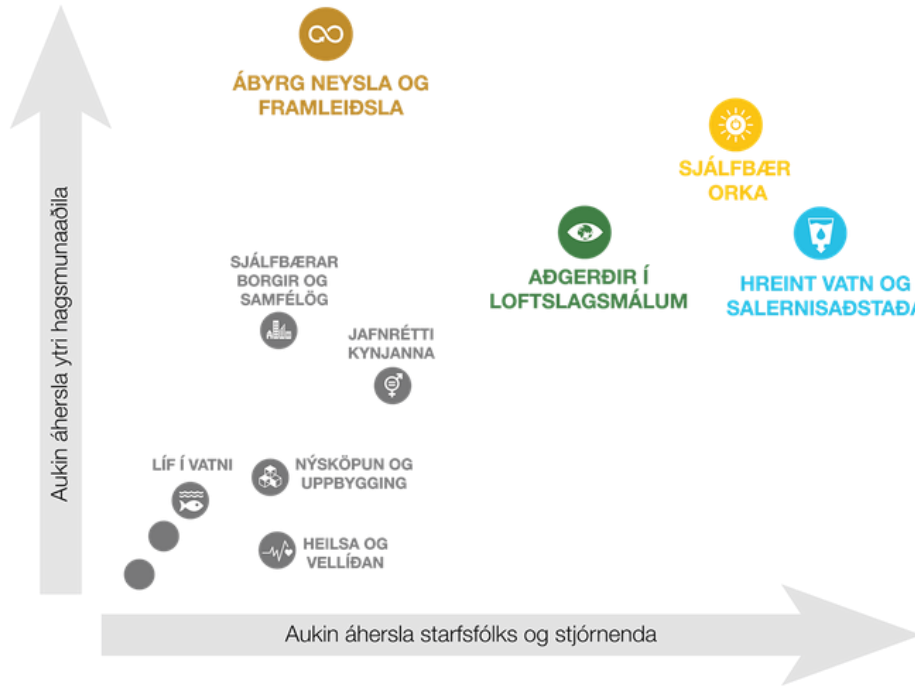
ÁBYRG NEYSLA OG FRAMLEIÐSLA

SJÁLFBÆR ORKA

AÐGERÐIR Í LOFTSLAGSMÁLUM

HREINT VATN OG SALERNISAÐSTAÐA

SJÁLFBÆRAR BORGIR OG SAMFÉLÖG

JAFNRÉTTI KYNJANNA

LÍF Í VATNI

NÝSKÖPUN OG UPPBYGGING

HEILSA OG VELLÍÐAN

Aukin áhersla ytri hagsmunaaðila

Aukin áhersla starfsfólks og stjórnenda